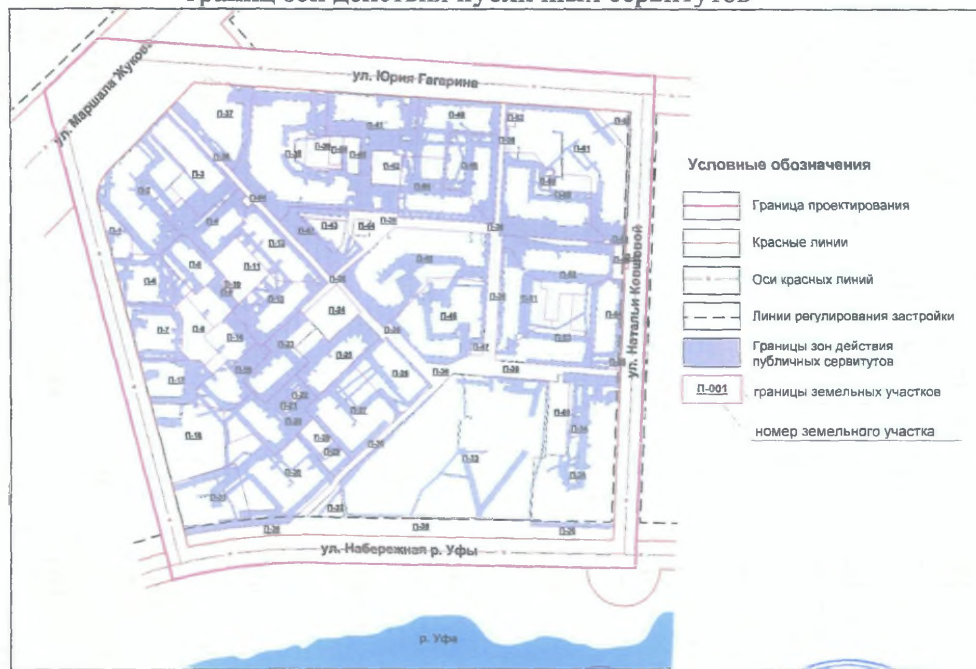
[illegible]

ул. Маршала Жукова

ул. Юрия Гагарина

ул. Натальи Ковшовой

ул. Набережная р. Уфы

р. Уфа

Условные обозначения

Граница проектирования

Красные линии

Оси красных линий

Линии регулирования застройки

Границы зон действия публичных сервитутов

П-001 границы земельных участков

номер земельного участка